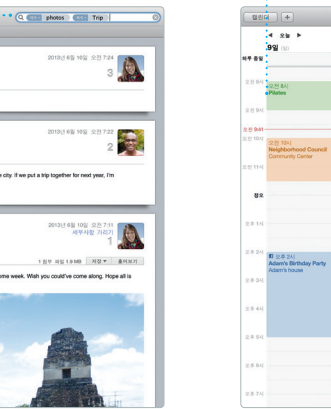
photos Trip

2013년 6월 16일 오전 7:24
3

2013년 6월 16일 오전 7:22
2

city. If we put a trip together for next year, I'm

2013년 6월 16일 오전 7:11
세부사항 가리기
1

1 첨부 파일 1.9 MB 저장 훑어보기

ome week. Wish you could've come along. Hope all is

캘린더 +

◀ 오늘 ▶

9일 (일)

하루 종일

오전 8시

오전 8시
Pilates

오전 9시

오전 9시

오전 10시

오전 10시
Neighborhood Council
Community Center

오전 11시

정오

오후 1시

오후 2시

오후 2시
Adam's Birthday Party
Adam's house

오후 3시

오후 4시

오후 5시

오후 6시

오후 7시